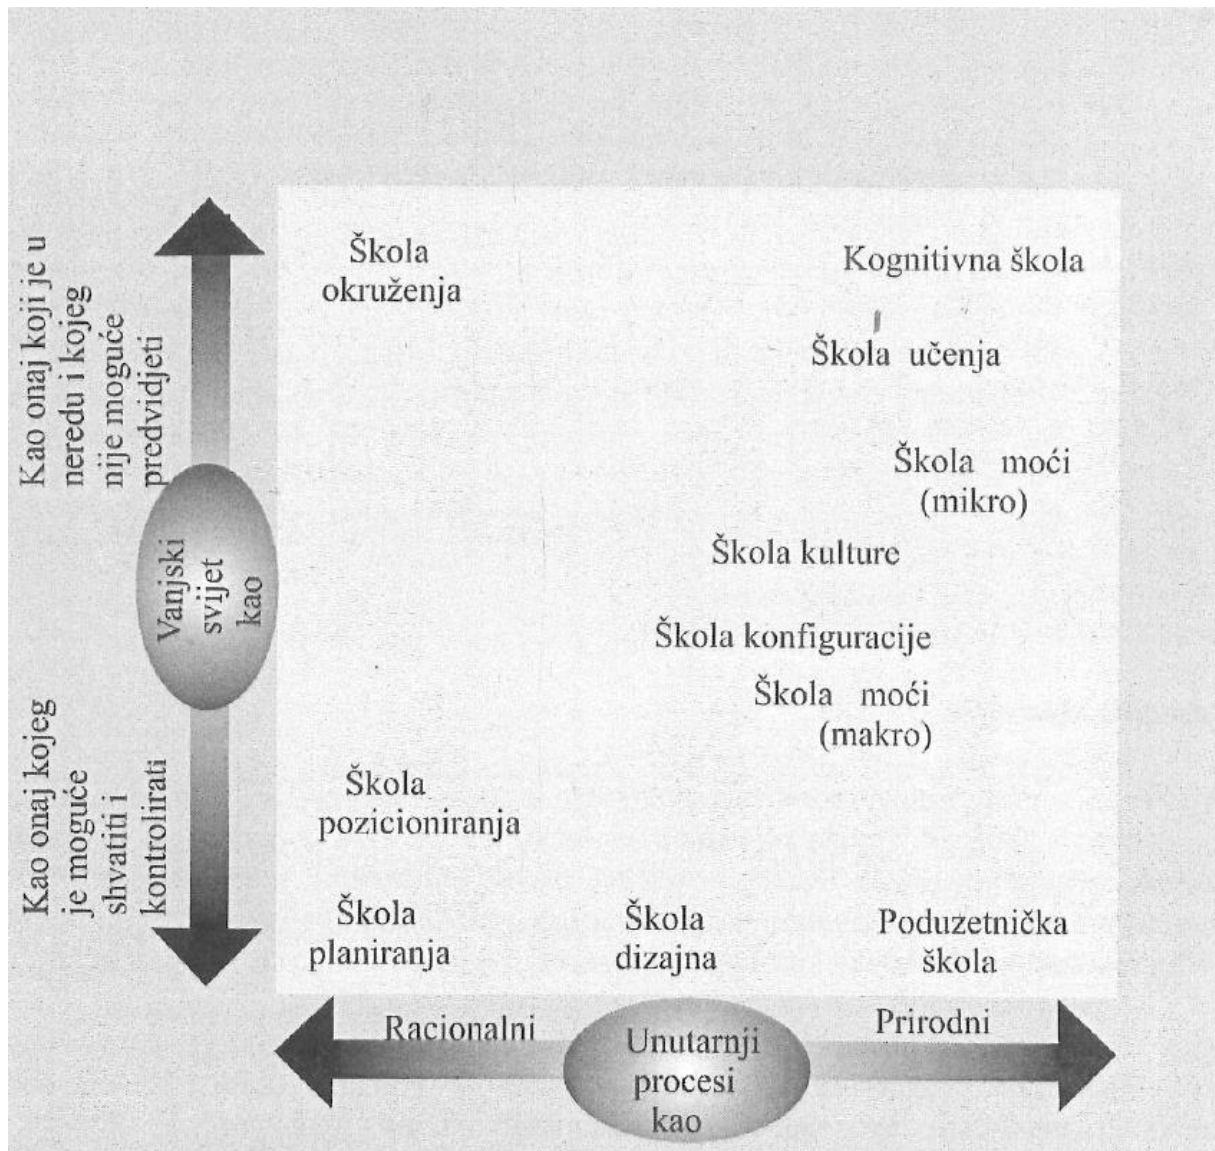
Kao onaj koji je u neredu i kojeg nije moguće predvidjeti

Vanjski svijet kao

Kao onaj kojeg je moguće shvatiti i kontrolirati

Škola okruženja

Kognitivna škola

Škola učenja

Škola moći (mikro)

Škola kulture

Škola konfiguracije

Škola moći (makro)

Škola pozicioniranja

Škola planiranja

Škola dizajna

Poduzetnička škola

Racionalni

Unutarnji procesi kao

Prirodni